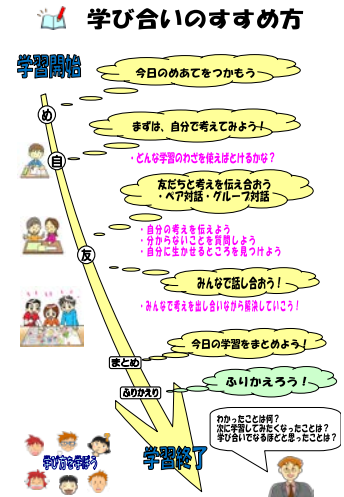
学び合いのすすめ方

学習開始

今日のめあてをつかもう

め

まずは、自分で考えてみよう！

自

・どんな学習のわざを使えばとけるかな？

友だちと考えを伝え合おう
・ペア対話・グループ対話

・自分の考えを伝えよう
・分からないことを質問しよう
・自分に生かせるところを見つけよう

友

みんなで話し合おう！

・みんなで考えを出し合いながら解決していこう！

まとめ

今日の学習をまとめよう！

ふりかえり

ふりかえろう！

わかったことは何？
次に学習してみたくなったことは？
学び合いでなるほどと思ったことは？

学び方を学ぼう

学習終了